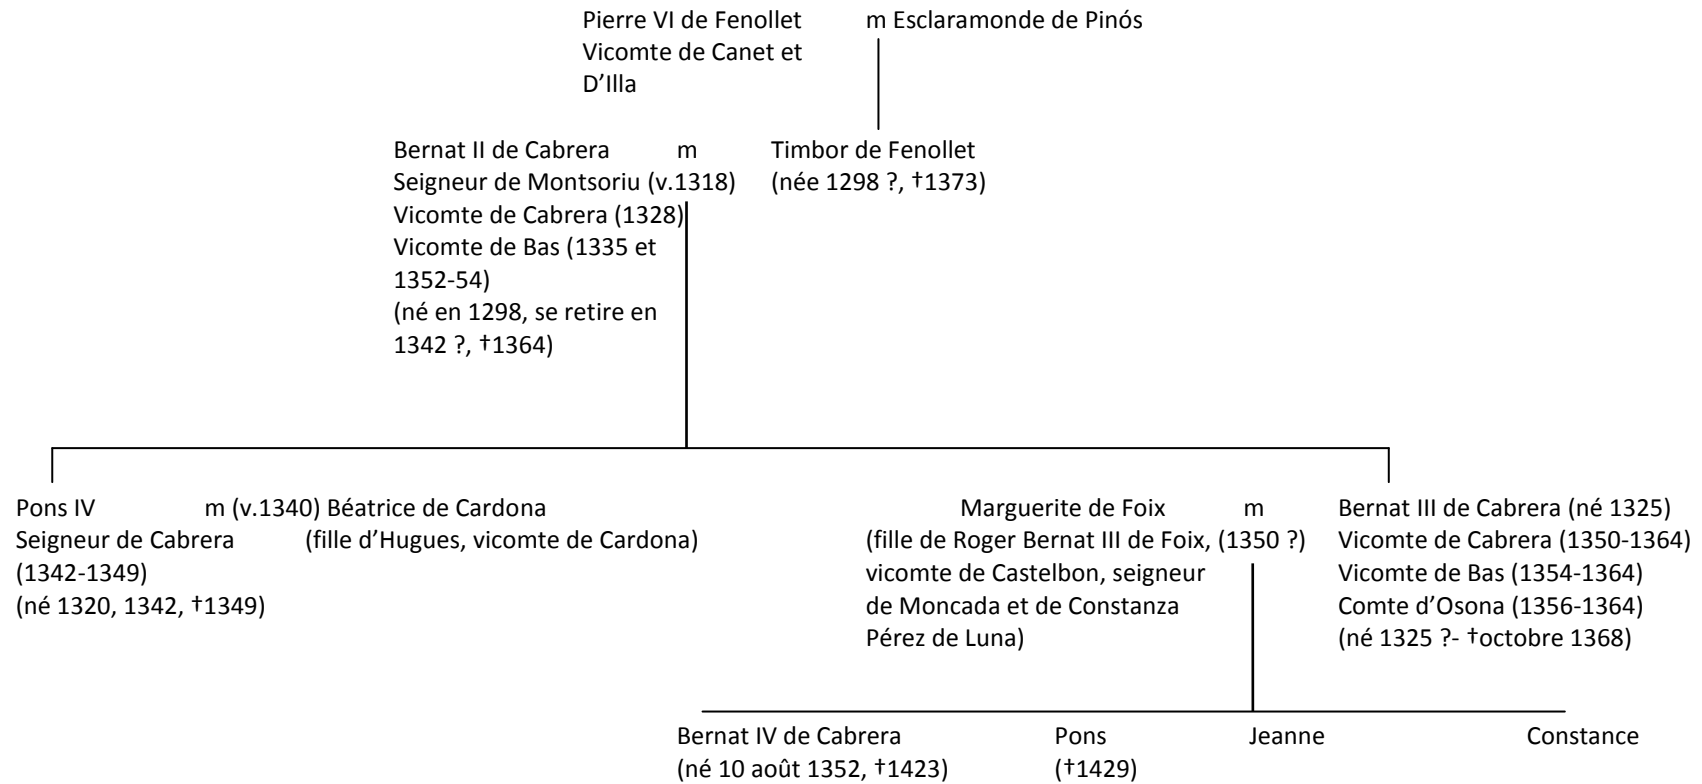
Pierre VI de Fenollet Vicomte de Canet et D'Illa m Esclaramonde de Pinós

Bernat II de Cabrera Seigneur de Montsoriu (v.1318) Vicomte de Cabrera (1328) Vicomte de Bas (1335 et 1352-54) (né en 1298, se retire en 1342 ?, †1364) m Timbor de Fenollet (née 1298 ?, †1373)

Pons IV Seigneur de Cabrera (1342-1349) (né 1320, 1342, †1349) m (v.1340) Béatrice de Cardona (fille d'Hugues, vicomte de Cardona)

Marguerite de Foix (fille de Roger Bernat III de Foix, vicomte de Castelbon, seigneur de Moncada et de Constanza Pérez de Luna) m (1350 ?) Bernat III de Cabrera (né 1325) Vicomte de Cabrera (1350-1364) Vicomte de Bas (1354-1364) Comte d'Osona (1356-1364) (né 1325 ?- †octobre 1368)

Bernat IV de Cabrera (né 10 août 1352, †1423)

Pons (†1429)

Jeanne

Constance